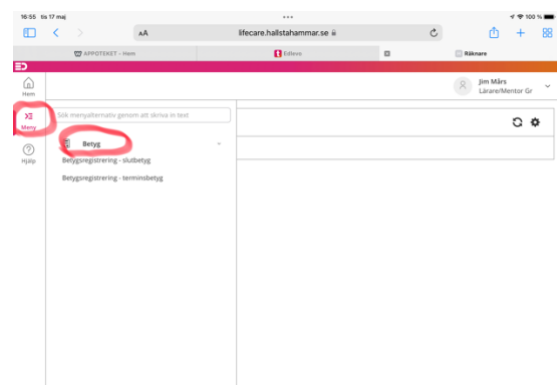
16:55 tis 17 maj

100 %

AA

lifecare.hallstahammar.se

APPOTEKET – Hem

Edlevo

Räknare

Hem

Meny

Hjälp

Jim Mårs
Lärare/Mentor Gr

Sök menyalternativ genom att skriva in text

Betyg

Betygsregistrering - slutbetyg

Betygsregistrering - terminsbetyg